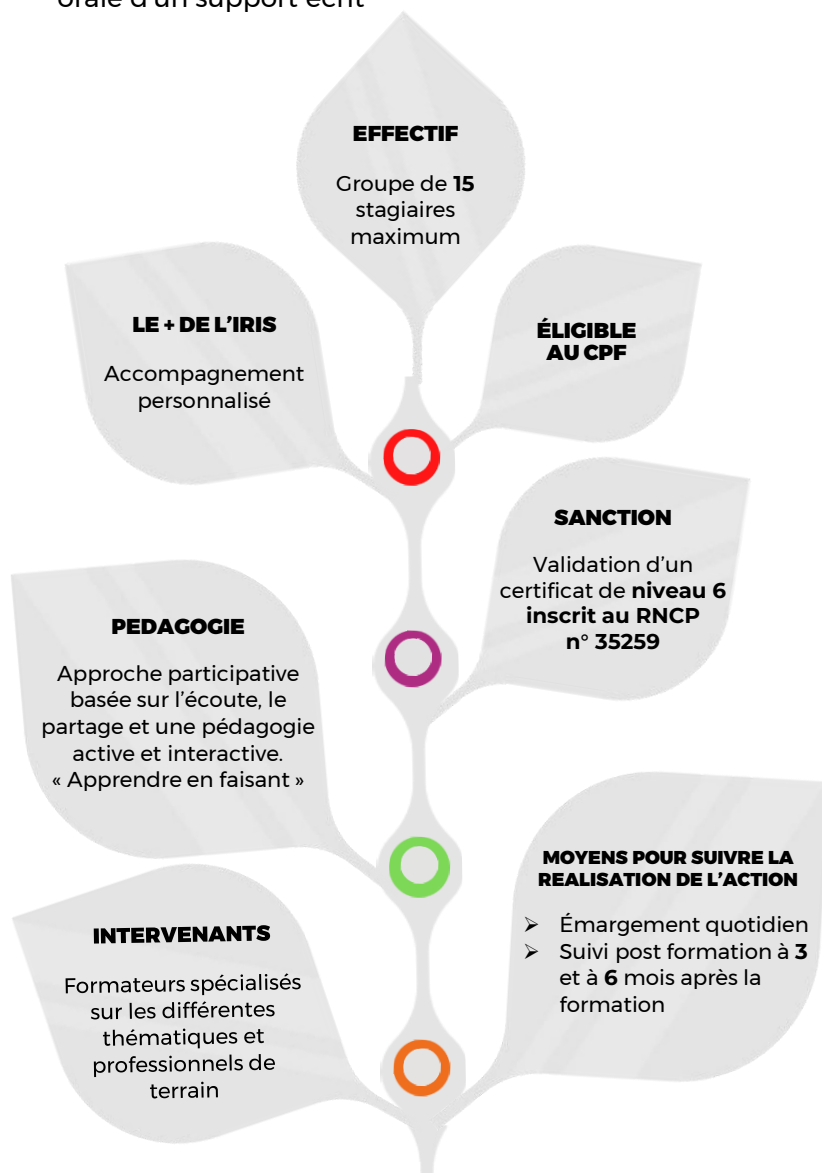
orale d'un support écrit

EFFECTIF

Groupe de **15** stagiaires maximum

LE + DE L'IRIS

Accompagnement personnalisé

ÉLIGIBLE AU CPF

SANCTION

Validation d'un certificat de **niveau 6 inscrit au RNCP n° 35259**

PEDAGOGIE

Approche participative basée sur l'écoute, le partage et une pédagogie active et interactive. « Apprendre en faisant »

MOYENS POUR SUIVRE LA REALISATION DE L'ACTION

➢ Émargement quotidien
➢ Suivi post formation à **3** et à **6** mois après la formation

INTERVENANTS

Formateurs spécialisés sur les différentes thématiques et professionnels de terrain